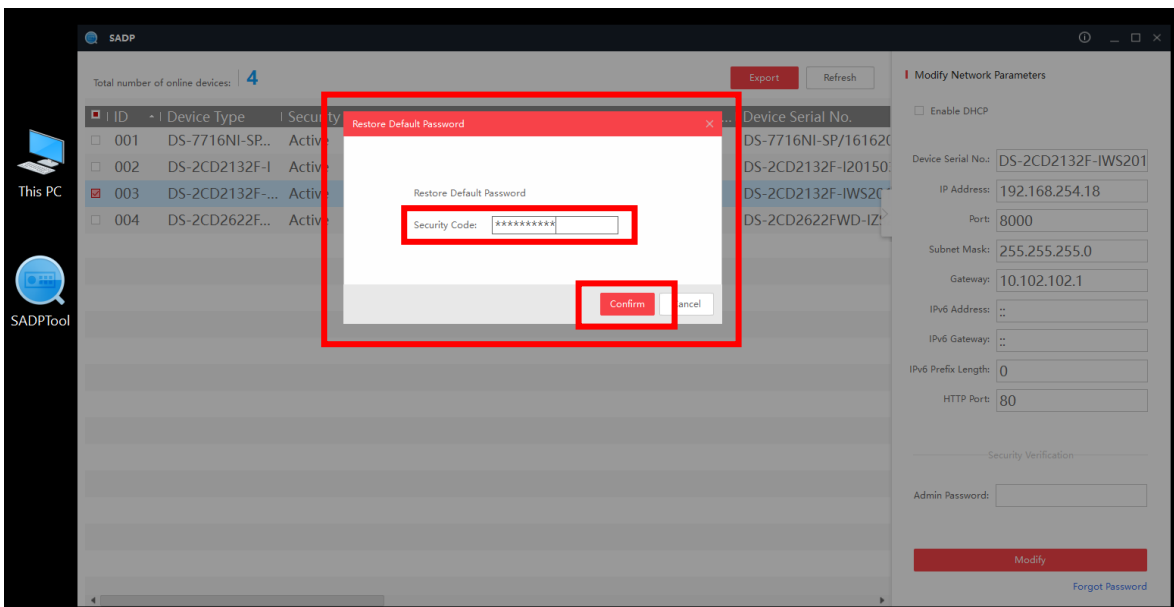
SADP

This PC

SADPTool

Total number of online devices: 4

Export Refresh

| ID | Device Type | Security | Device Serial No. |
|---|---|---|---|
| 001 | DS-7716NI-SP... | Activ | DS-7716NI-SP/16162( |
| 002 | DS-2CD2132F-I | Activ | DS-2CD2132F-I20150 |
| 003 | DS-2CD2132F-... | Activ | DS-2CD2132F-IWS2( |
| 004 | DS-2CD2622F... | Activ | DS-2CD2622FWD-IZ |

Restore Default Password ×

Restore Default Password

Security Code: **********

Confirm Cancel

Modify Network Parameters

Enable DHCP

Device Serial No.: DS-2CD2132F-IWS201

IP Address: 192.168.254.18

Port: 8000

Subnet Mask: 255.255.255.0

Gateway: 10.102.102.1

IPv6 Address: ::

IPv6 Gateway: ::

IPv6 Prefix Length: 0

HTTP Port: 80

Security Verification

Admin Password:

Modify

Forgot Password